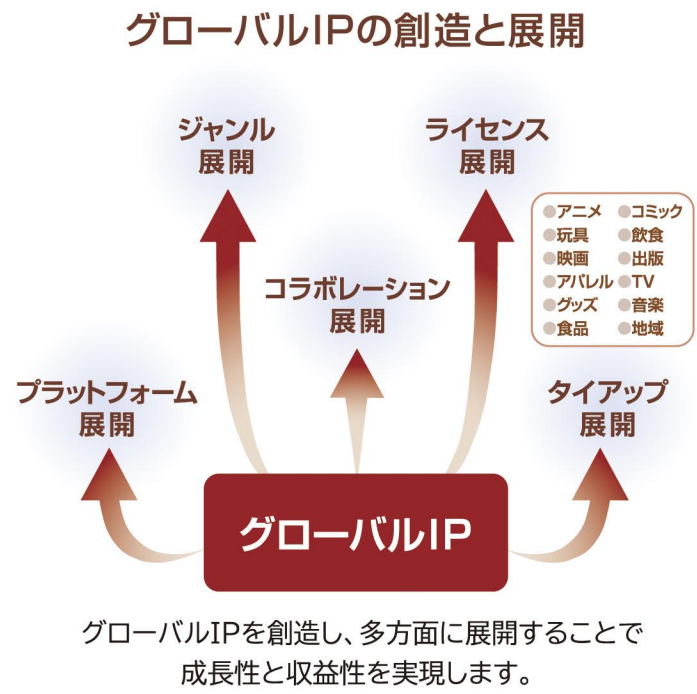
グローバルIPの創造と展開

ジャンル展開

ライセンス展開

●アニメ ●コミック
●玩具 ●飲食
●映画 ●出版
●アパレル ●TV
●グッズ ●音楽
●食品 ●地域

コラボレーション展開

プラットフォーム展開

タイアップ展開

グローバルIP

グローバルIPを創造し、多方面に展開することで成長性と収益性を実現します。